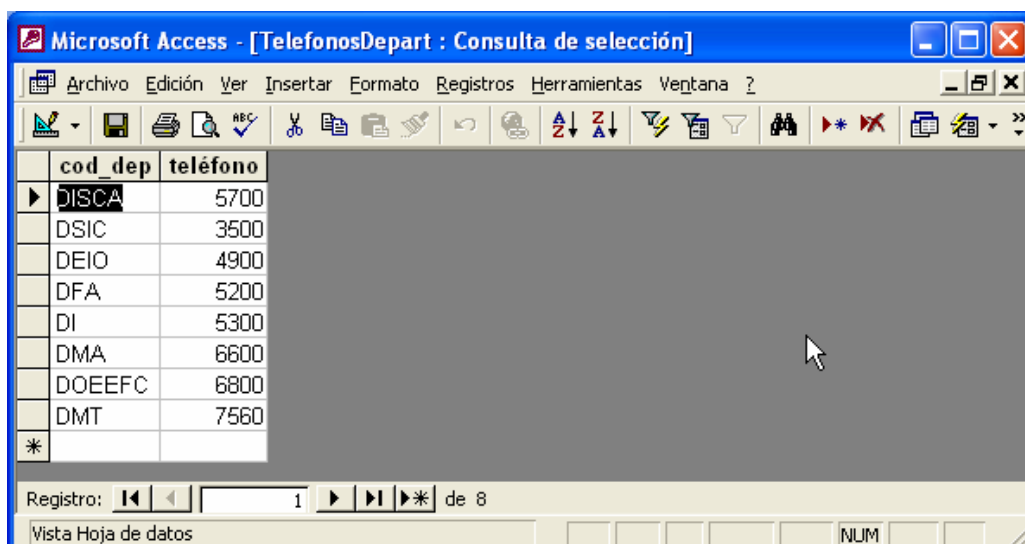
Microsoft Access - [TelefonosDepart : Consulta de selección]

Archivo Edición Ver Insertar Formato Registros Herramientas Ventana ?

| cod_dep | teléfono |
|---|---|
| DISCA | 5700 |
| DSIC | 3500 |
| DEIO | 4900 |
| DFA | 5200 |
| DI | 5300 |
| DMA | 6600 |
| DOEEFC | 6800 |
| DMT | 7560 |
| | |

Registro: 1 de 8

Vista Hoja de datos

NUM